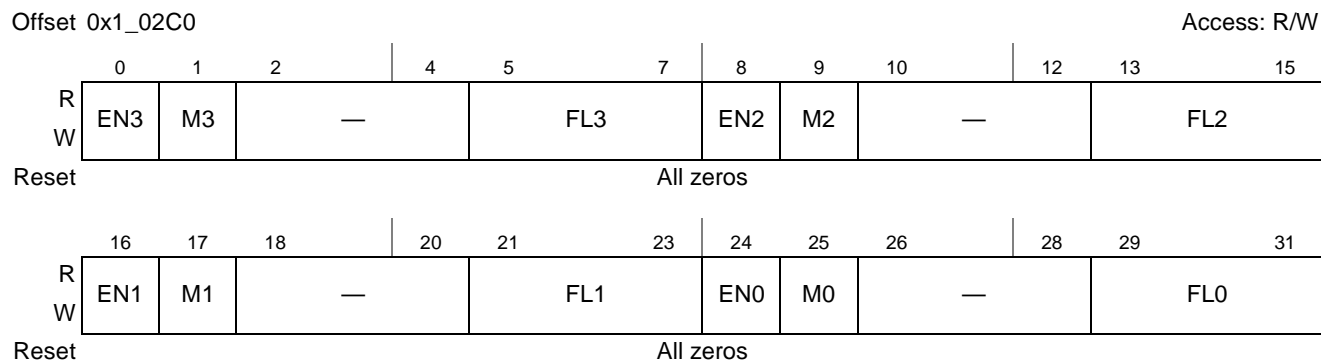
Offset 0x1_02C0 Access: R/W

| | 0 | 1 | 2 | 4 | 5 | 7 | 8 | 9 | 10 | 12 | 13 | 15 |
|---|---|---|---|---|---|---|---|---|---|---|---|---|
| R W | EN3 | M3 | — | | FL3 | | EN2 | M2 | — | | FL2 | |
| Reset | All zeros | | | | | | | | | | | |

| | 16 | 17 | 18 | 20 | 21 | 23 | 24 | 25 | 26 | 28 | 29 | 31 |
|---|---|---|---|---|---|---|---|---|---|---|---|---|
| R W | EN1 | M1 | — | | FL1 | | EN0 | M0 | — | | FL0 | |
| Reset | All zeros | | | | | | | | | | | |